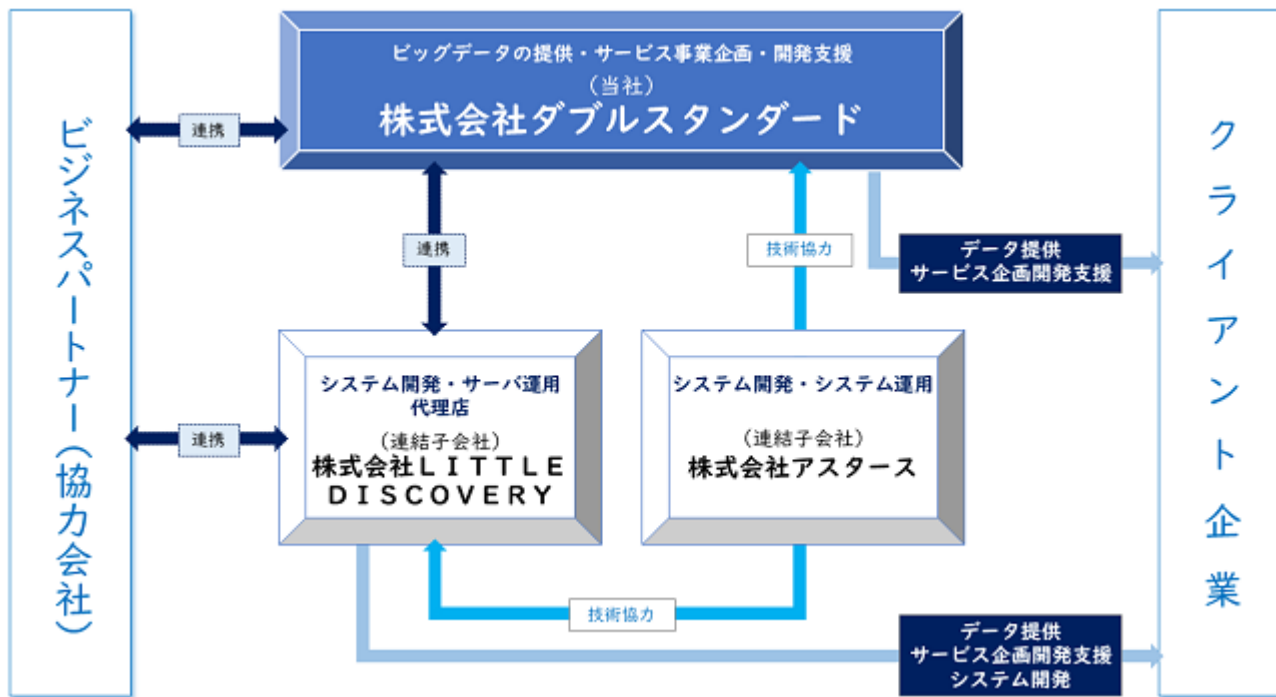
ビジネスパートナー（協力会社）

ビッグデータの提供・サービス事業企画・開発支援
（当社）
株式会社ダブルスタンダード

連携

連携

技術協力

データ提供
サービス企画開発支援

クライアント企業

システム開発・サーバ運用
代理店
（連結子会社）
株式会社ＬＩＴＴＬＥ ＤＩＳＣＯＶＥＲＹ

連携

システム開発・システム運用
（連結子会社）
株式会社アスタース

技術協力

データ提供
サービス企画開発支援
システム開発